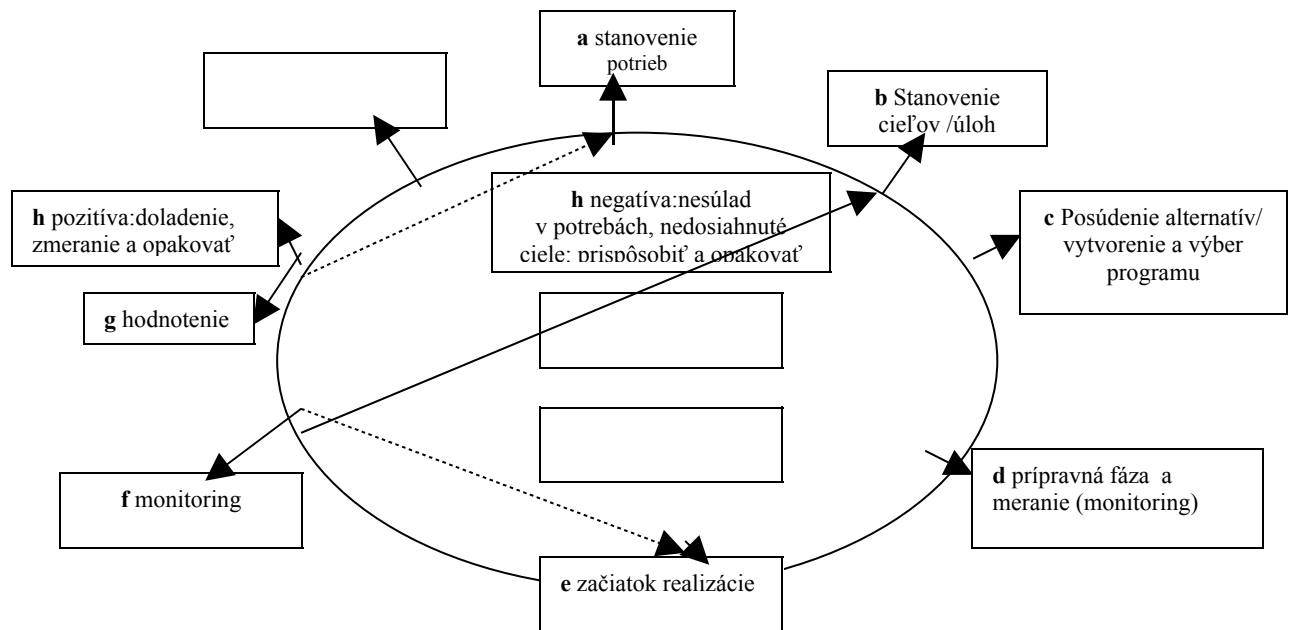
a stanovenie potrieb

b Stanovenie cieľov /úloh

h pozitíva:doladenie, zmeranie a opakovať

h negatíva:nesúlad v potrebách, nedosiahnuté ciele: prispôsobiť a opakovať

c Posúdenie alternatív/ vytvorenie a výber programu

g hodnotenie

f monitoring

d prípravná fáza a meranie (monitoring)

e začiatok realizácie